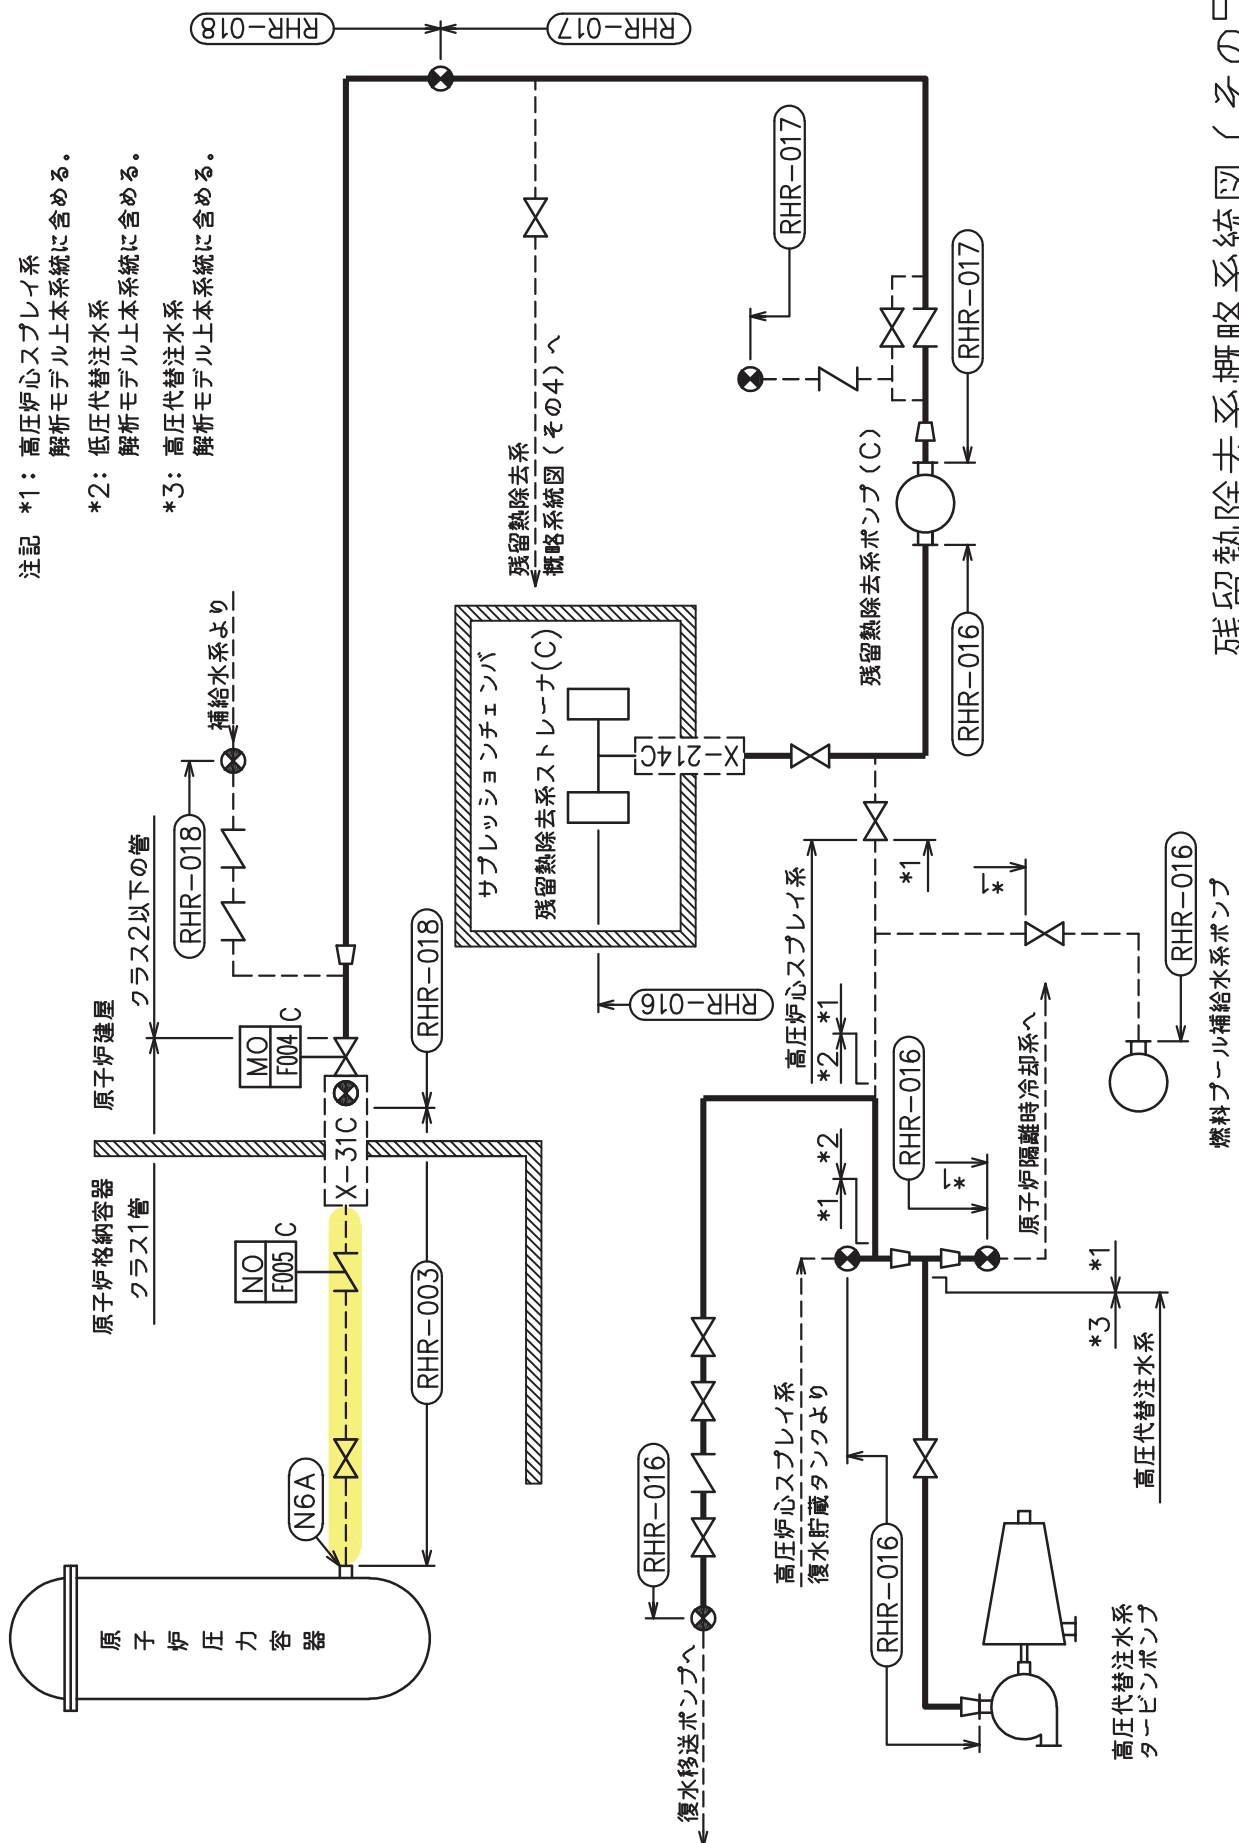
注記 *1：高圧炉心スプレイ系
解析モデル上本系統に含める。
*2：低圧代替注水系
解析モデル上本系統に含める。
*3：高圧代替注水系
解析モデル上本系統に含める。

RHR−018
RHR−017
RHR−017
RHR−017
残留熱除去系
概略系統図（その4）へ
残留熱除去系ポンプ（C）
RHR−016
サプレッションチェンバ
残留熱除去系ストレーナ(C)
X−214C
補給水系より
RHR−018
クラス2以下の管
原子炉建屋
MO F004 C
RHR−018
X−31C
原子炉格納容器
クラス1管
NO F005 C
RHR−003
N6A
原子炉圧力容器
RHR−016
高圧炉心スプレイ系
*1
*1
*2
*1
*1
RHR−016
燃料プール補給水系ポンプ
RHR−016
原子炉隔離時冷却系へ
*1
*1
*2
*1
*3
高圧代替注水系
RHR−016
復水移送ポンプへ
高圧炉心スプレイ系
復水貯蔵タンクより
RHR−016
高圧代替注水系
タービンポンプ

残留熱除去系概略系統図（その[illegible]